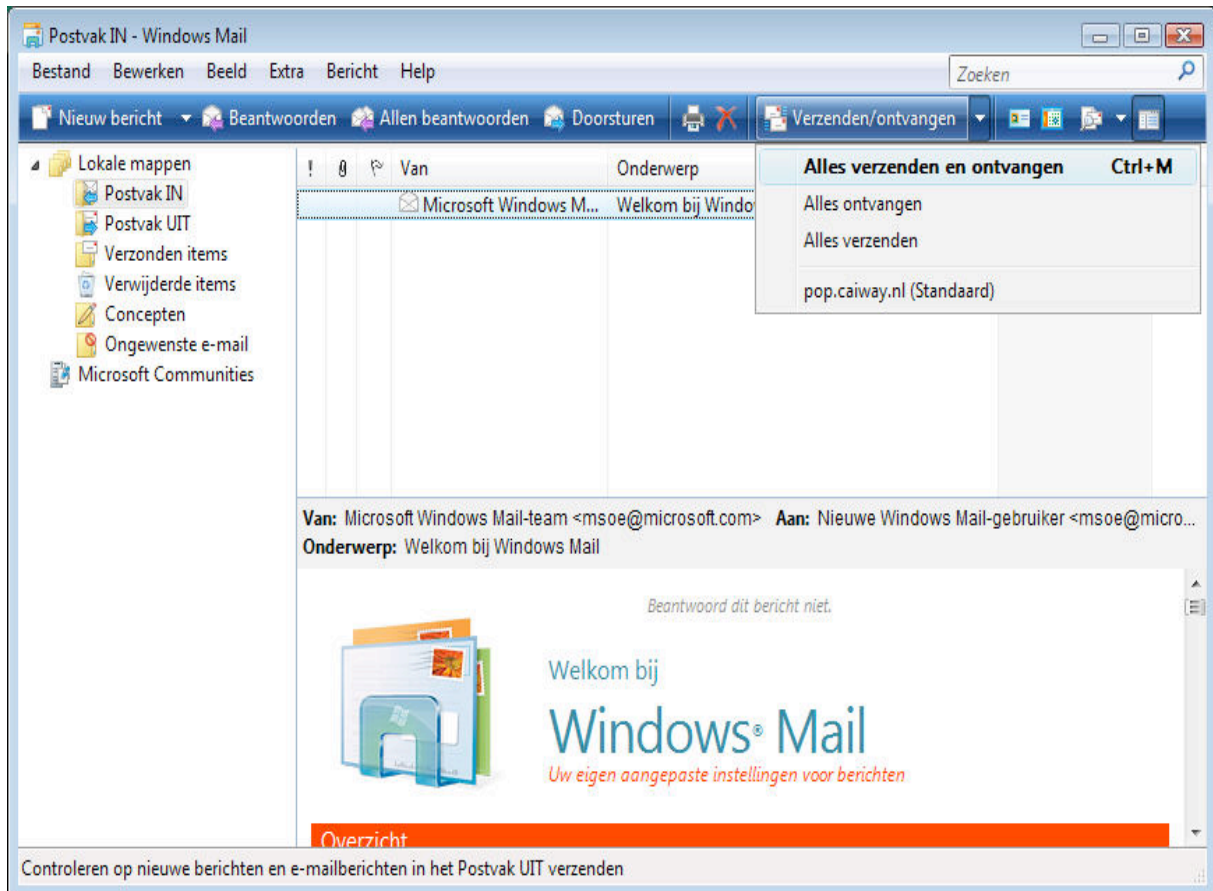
Postvak IN - Windows Mail

Bestand Bewerken Beeld Extra Bericht Help

Zoeken

Nieuw bericht Beantwoorden Allen beantwoorden Doorsturen Verzenden/ontvangen

Lokale mappen
Postvak IN
Postvak UIT
Verzonden items
Verwijderde items
Concepten
Ongewenste e-mail
Microsoft Communities

| ! | | | Van | Onderwerp |
|---|---|---|---|---|
| | | | Microsoft Windows M... | Welkom bij Windo |

Alles verzenden en ontvangen Ctrl+M
Alles ontvangen
Alles verzenden
pop.caiway.nl (Standaard)

Van: Microsoft Windows Mail-team <msoe@microsoft.com> Aan: Nieuwe Windows Mail-gebruiker <msoe@micro...
Onderwerp: Welkom bij Windows Mail

Beantwoord dit bericht niet.

Welkom bij

Windows® Mail

Uw eigen aangepaste instellingen voor berichten

Overzicht

Controleren op nieuwe berichten en e-mailberichten in het Postvak UIT verzenden